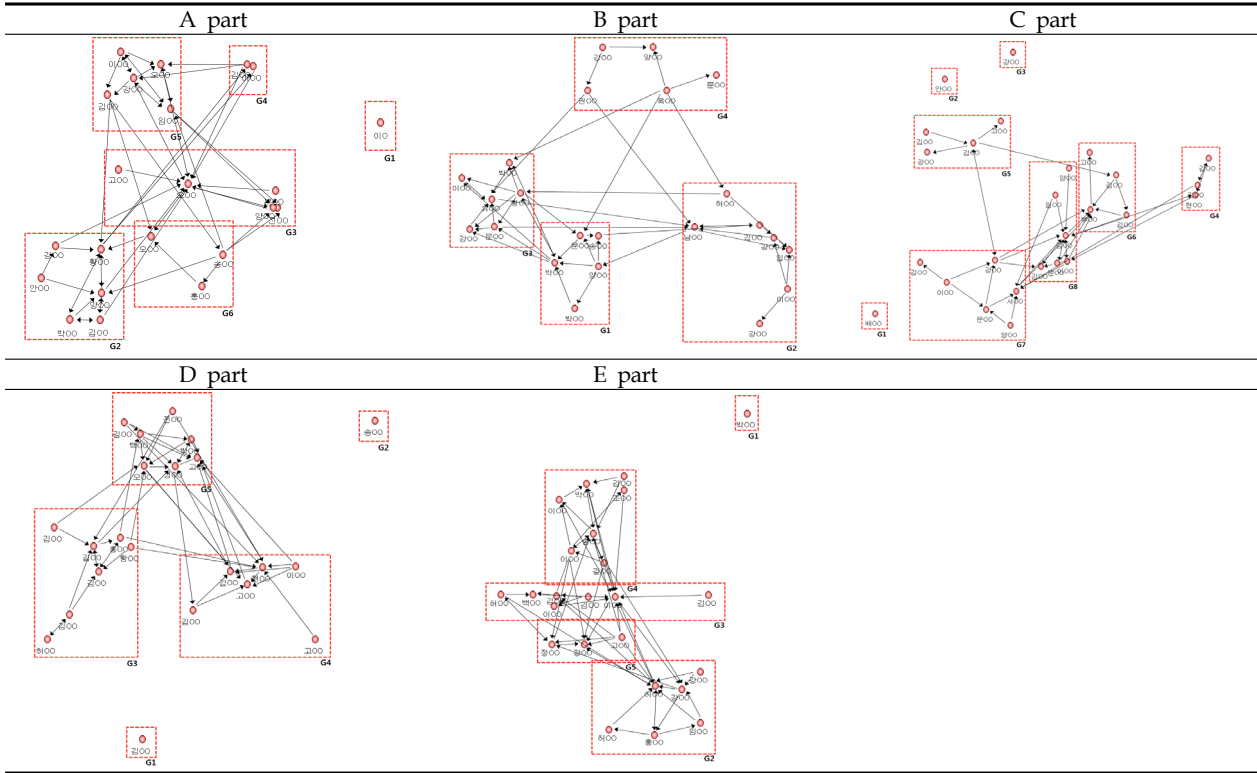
A part

B part

C part

이OO
오OO
강OO
김OO
임OO
G5
김OO
G4
이O
G1
고OO
조OO
양OO
김OO
G3
윤OO
황OO
안OO
오OO
송OO
정OO
홍OO
G6
박OO
김OO
G2

강OO
양OO
윤OO
류OO
류OO
G4
박OO
이OO
최OO
강OO
윤OO
G3
허OO
윤OO
송OO
남OO
박OO
양OO
김OO
임OO
이OO
박OO
G1
강OO
G2

김OO
G3
안OO
G2
고OO
김OO
김OO
강OO
G5
고OO
양OO
김OO
G6
김OO
한OO
G4
김OO
이OO
김OO
서OO
문OO
양OO
G8
G7
배OO
G1

D part

E part

조OO
김OO
백OO
오OO
고OO
G5
송OO
G2
김OO
김OO
윤OO
황OO
김OO
김OO
이OO
김OO
고OO
김OO
정OO
허OO
G3
고OO
G4
김OO
G1

박OO
G1
김OO
박OO
조OO
이OO
이OO
강OO
G4
허OO
백OO
이OO
김OO
이OO
김OO
G3
정OO
정OO
고OO
G5
강OO
하OO
허OO
홍OO
임OO
G2